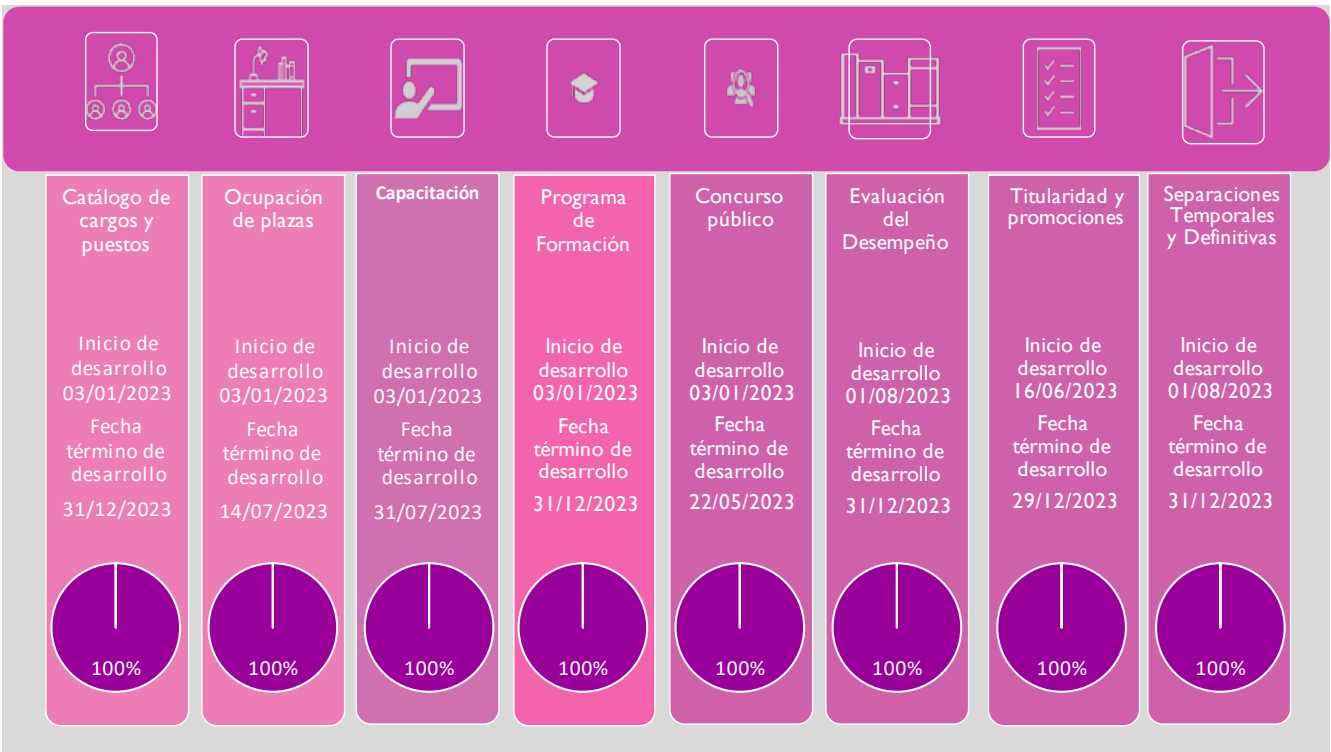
Catálogo de cargos y puestos

Inicio de desarrollo 03/01/2023

Fecha término de desarrollo

31/12/2023

100%

Ocupación de plazas

Inicio de desarrollo 03/01/2023

Fecha término de desarrollo

14/07/2023

100%

Capacitación

Inicio de desarrollo 03/01/2023

Fecha término de desarrollo

31/07/2023

100%

Programa de Formación

Inicio de desarrollo 03/01/2023

Fecha término de desarrollo

31/12/2023

100%

Concurso público

Inicio de desarrollo 03/01/2023

Fecha término de desarrollo

22/05/2023

100%

Evaluación del Desempeño

Inicio de desarrollo 01/08/2023

Fecha término de desarrollo

31/12/2023

100%

Titularidad y promociones

Inicio de desarrollo 16/06/2023

Fecha término de desarrollo

29/12/2023

100%

Separaciones Temporales y Definitivas

Inicio de desarrollo 01/08/2023

Fecha término de desarrollo

31/12/2023

100%